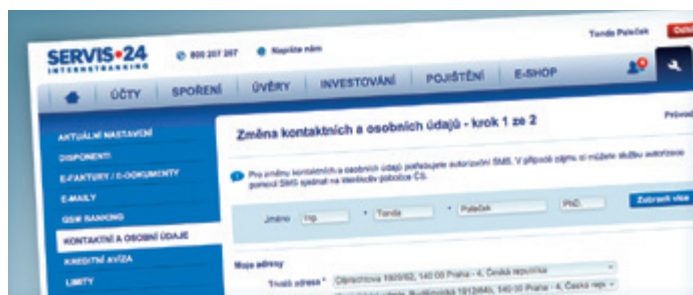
SERVIS•24
INTERNETBANKING

800 207 207   Napište nám

Tonda Paleček   Odh

ÚČTY   SPOŘENÍ   ÚVĚRY   INVESTOVÁNÍ   POJIŠTĚNÍ   E-SHOP

AKTUÁLNÍ NASTAVENÍ
DISPONENTI
E-FAKTURY / E-DOKUMENTY
E-MAILY
GSM BANKING
KONTAKTNÍ A OSOBNÍ ÚDAJE
KREDITNÍ AVÍZA
LIMITY

Změna kontaktních a osobních údajů - krok 1 ze 2

Průvod

Pro změnu kontaktních a osobních údajů potřebujete autorizační SMS. V případě zájmu si můžete službu autorizace pomocí SMS sjednat na kterékoliv pobočce ČS.

Jméno   Ing.   Tonda   Paleček   PhD.   Zobrazit více

Moje adresy

Trvalá adresa   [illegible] 1600/52, 140 00 Praha - 4, Česká republika

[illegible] 1912/640, 140 00 Praha - 4, Česká rep